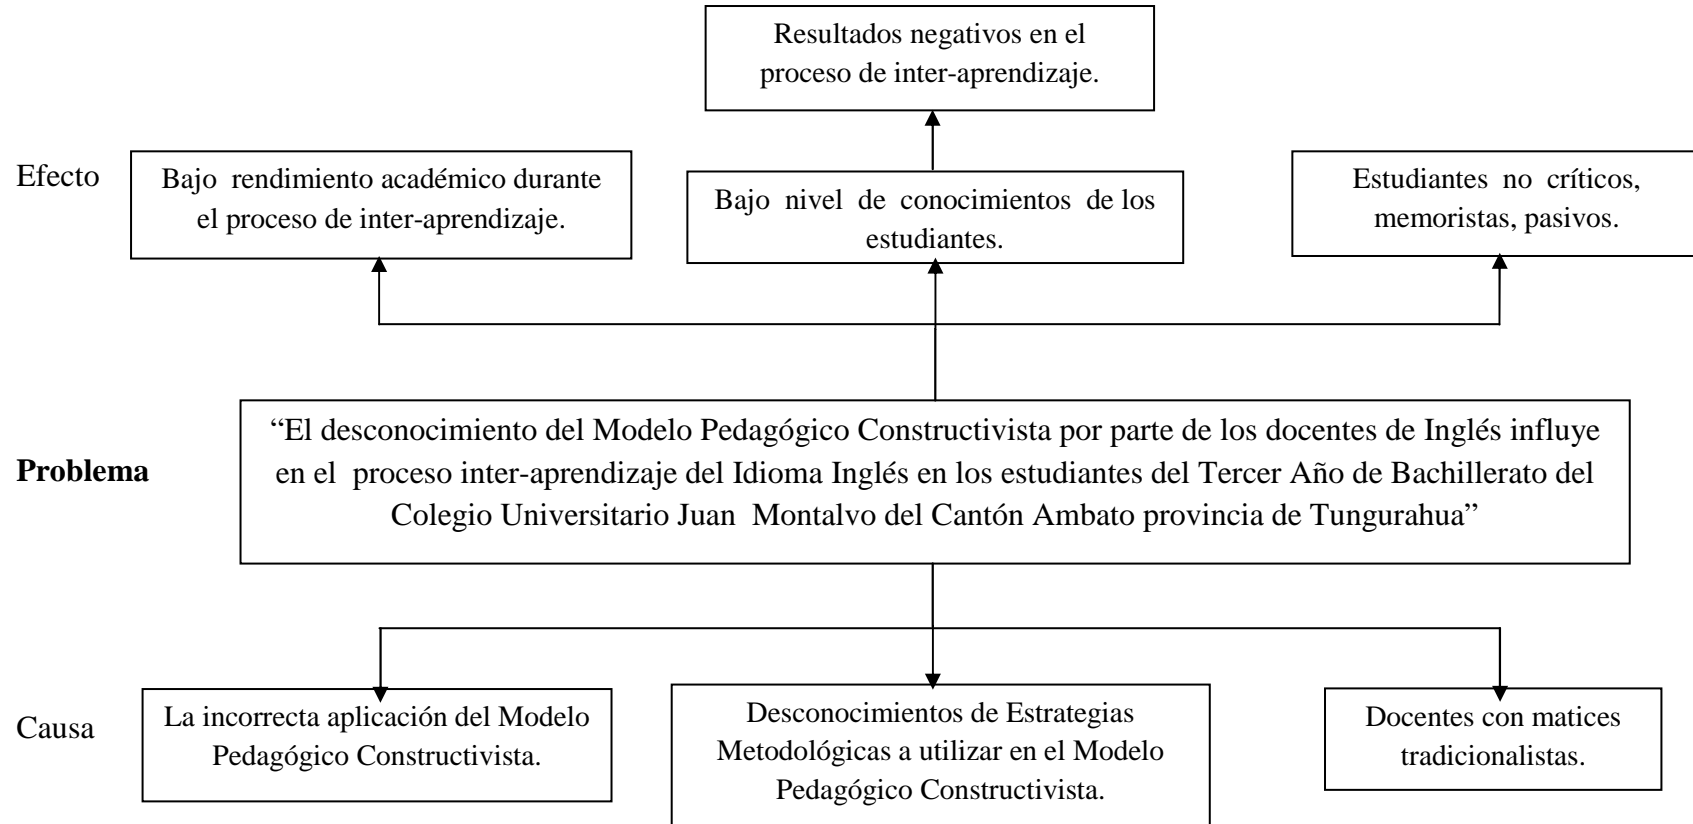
Resultados negativos en el proceso de inter-aprendizaje.

Efecto

Bajo rendimiento académico durante el proceso de inter-aprendizaje.

Bajo nivel de conocimientos de los estudiantes.

Estudiantes no críticos, memoristas, pasivos.

Problema

“El desconocimiento del Modelo Pedagógico Constructivista por parte de los docentes de Inglés influye en el proceso inter-aprendizaje del Idioma Inglés en los estudiantes del Tercer Año de Bachillerato del Colegio Universitario Juan Montalvo del Cantón Ambato provincia de Tungurahua”

Causa

La incorrecta aplicación del Modelo Pedagógico Constructivista.

Desconocimientos de Estrategias Metodológicas a utilizar en el Modelo Pedagógico Constructivista.

Docentes con matices tradicionalistas.